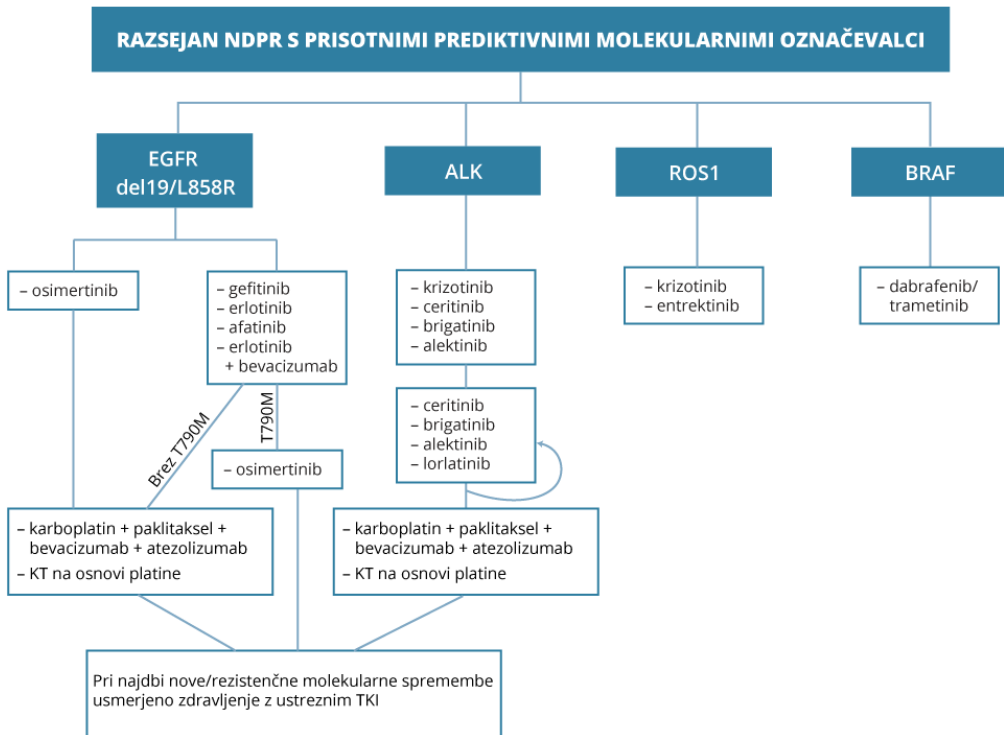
RAZSEJAN NDPR S PRISOTNIMI PREDIKTIVNIMI MOLEKULARNIMI OZNAČEVALCI

EGFR del19/L858R

ALK

ROS1

BRAF

– osimertinib

– gefitinib
– erlotinib
– afatinib
– erlotinib + bevacizumab

– krizotinib
– ceritinib
– brigatinib
– alektinib

– krizotinib
– entrektinib

– dabrafenib/ trametinib

Brez T790M

T790M

– osimertinib

– ceritinib
– brigatinib
– alektinib
– lorlatinib

– karboplatin + paklitaksel + bevacizumab + atezolizumab
– KT na osnovi platine

– karboplatin + paklitaksel + bevacizumab + atezolizumab
– KT na osnovi platine

Pri najdbi nove/rezistenčne molekularne spremembe usmerjeno zdravljenje z ustreznim TKI